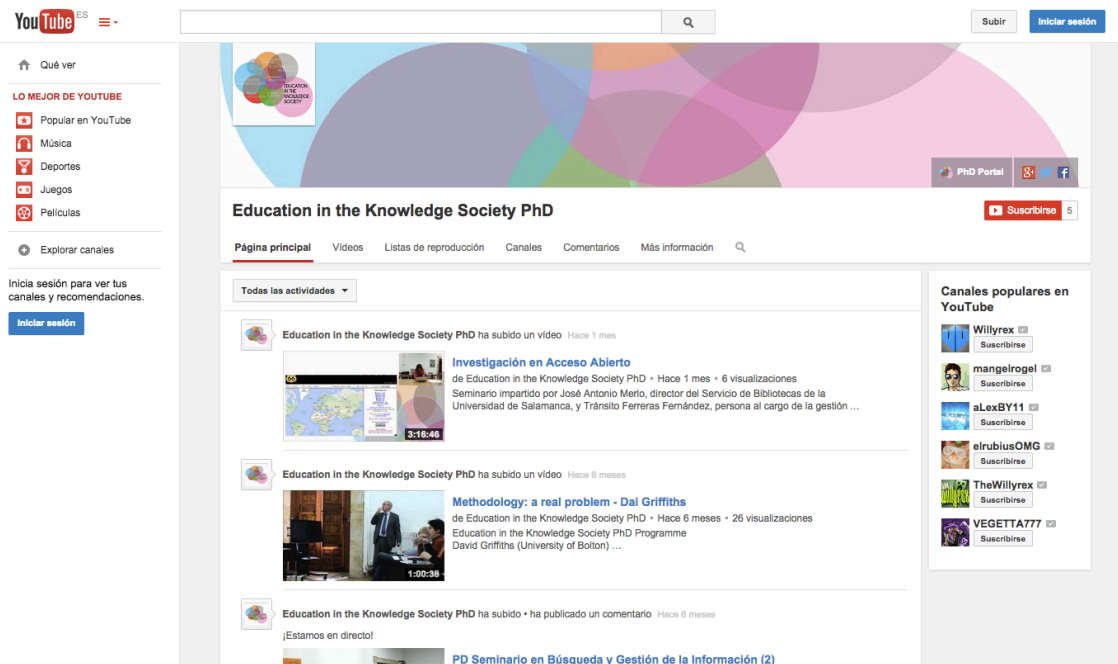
YouTube ES

Subir
Iniciar sesión

Qué ver

LO MEJOR DE YOUTUBE
Popular en YouTube
Música
Deportes
Juegos
Películas

Explorar canales

Inicia sesión para ver tus canales y recomendaciones.
Iniciar sesión

EDUCATION IN THE KNOWLEDGE SOCIETY

PhD Portal

Education in the Knowledge Society PhD
Suscribirse 5

Página principal
Vídeos
Listas de reproducción
Canales
Comentarios
Más información

Todas las actividades

Education in the Knowledge Society PhD ha subido un vídeo Hace 1 mes
3:16:46
Investigación en Acceso Abierto
de Education in the Knowledge Society PhD • Hace 1 mes • 6 visualizaciones
Seminario impartido por José Antonio Merlo, director del Servicio de Bibliotecas de la Universidad de Salamanca, y Tránsito Ferreras Fernández, persona al cargo de la gestión ...

Education in the Knowledge Society PhD ha subido un vídeo Hace 6 meses
1:00:38
Methodology: a real problem - Dai Griffiths
de Education in the Knowledge Society PhD • Hace 6 meses • 26 visualizaciones
Education in the Knowledge Society PhD Programme
David Griffiths (University of Bolton) ...

Education in the Knowledge Society PhD ha subido • ha publicado un comentario Hace 6 meses
¡Estamos en directo!
PD Seminario en Búsqueda y Gestión de la Información (2)

Canales populares en YouTube
Willyrex
Suscribirse
mangelrogel
Suscribirse
aLexBY11
Suscribirse
elrubiusOMG
Suscribirse
TheWillyrex
Suscribirse
VEGETTA777
Suscribirse